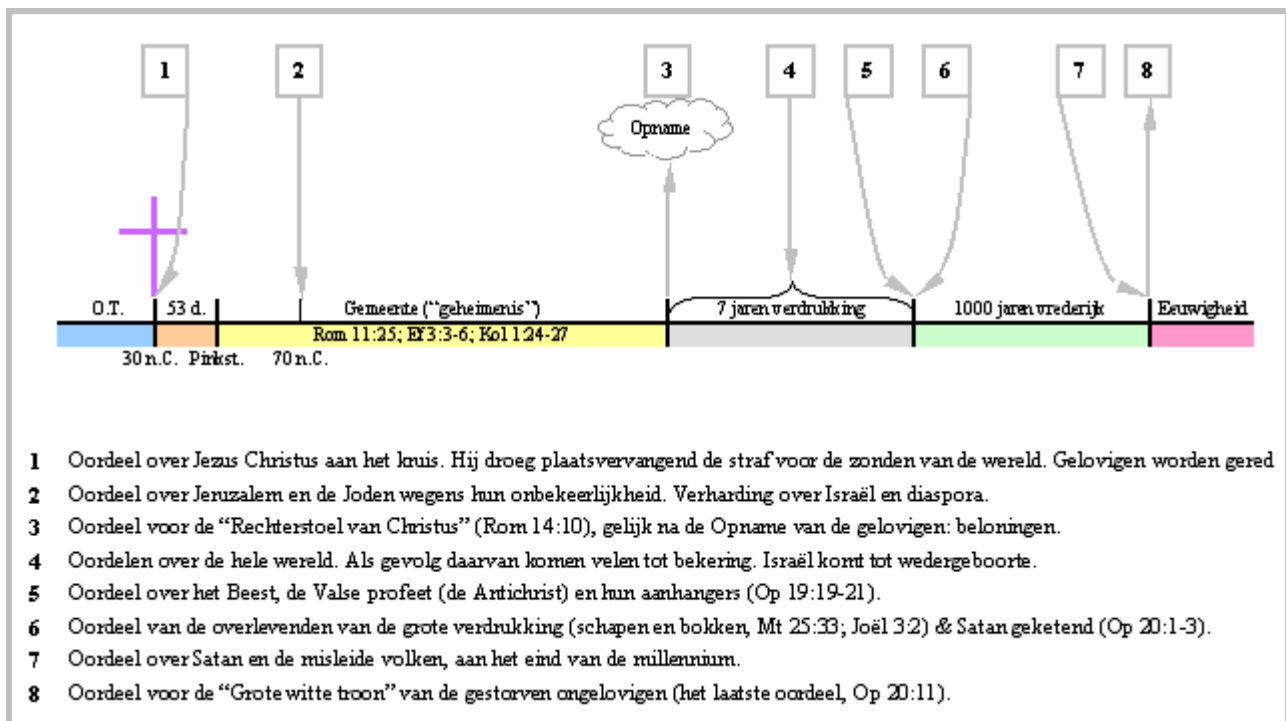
1 2 3 4 5 6 7 8

Opname

O.T. | 53 d. | Gemeente ("geheimenis") | 7 jaren verdrukking | 1000 jaren vrederijk | Eeuwigheid

Rom 11:25; Ef 3:3-6; Kol 1:24-27

30 n.C. Pinkst. 70 n.C.

1 Oordeel over Jezus Christus aan het kruis. Hij droeg plaatsvervangend de straf voor de zonden van de wereld. Gelovigen worden gered

2 Oordeel over Jeruzalem en de Joden wegens hun onbekeerlijkheid. Verharding over Israël en diaspora.

3 Oordeel voor de "Rechterstoel van Christus" (Rom 14:10), gelijk na de Opname van de gelovigen: beloningen.

4 Oordelen over de hele wereld. Als gevolg daarvan komen velen tot bekering. Israël komt tot wedergeboorte.

5 Oordeel over het Beest, de Valse profeet (de Antichrist) en hun aanhangers (Op 19:19-21).

6 Oordeel van de overlevenden van de grote verdrukking (schapen en bokken, Mt 25:33; Joël 3:2) & Satan geketend (Op 20:1-3).

7 Oordeel over Satan en de misleide volken, aan het eind van de millennium.

8 Oordeel voor de "Grote witte troon" van de gestorven ongelovigen (het laatste oordeel, Op 20:11).